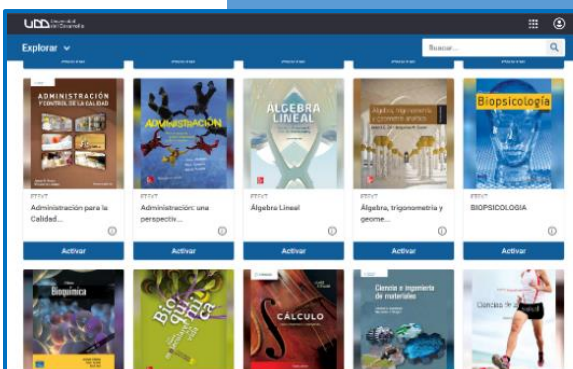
UDA Universidad de Atacama

Explorar

Buscar...

ADMINISTRACIÓN Y CONTROL DE LA CALIDAD

EFEVT
Administración para la Calidad...

Activar

ADMINISTRACIÓN

EFEVT
Administración: una perspectiv...

Activar

ÁLGEBRA LINEAL

EFEVT
Álgebra Lineal

Activar

Álgebra, trigonometría y geometría analítica

EFEVT
Álgebra, trigonometría y geome...

Activar

Biopsicología

EFEVT
BIOPSICOLOGIA

Activar

Bioquímica

Bioquímica

CÁLCULO

Ciencia e ingeniería de materiales

Ciencias de